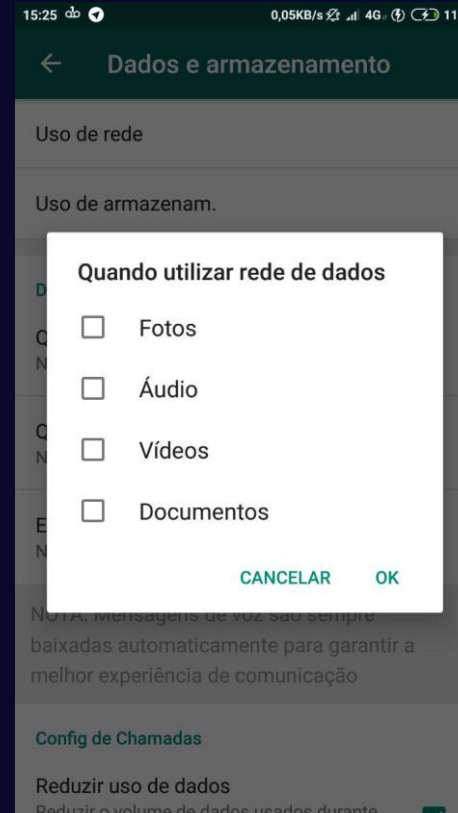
15:25 0,05KB/s 4G 11

← Dados e armazenamento

Uso de rede

Uso de armazenam.

D

Q
N

Q
N

E
N

Quando utilizar rede de dados

Fotos

Áudio

Vídeos

Documentos

CANCELAR OK

NOTA: Mensagens de voz são sempre baixadas automaticamente para garantir a melhor experiência de comunicação

Config de Chamadas

Reduzir uso de dados
Reduzir o volume de dados usados durante